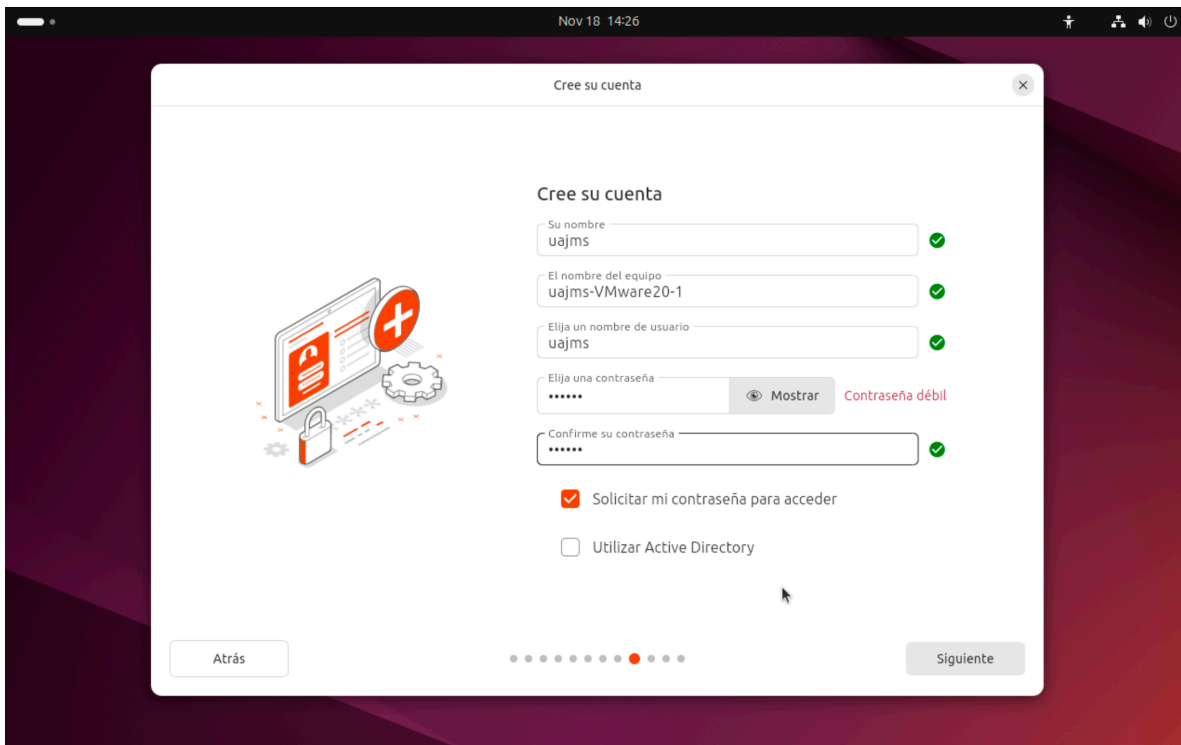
Nov 18 14:26

Cree su cuenta

Cree su cuenta

Su nombre
uajms

El nombre del equipo
uajms-VMware20-1

Elija un nombre de usuario
uajms

Elija una contraseña
••••••
Mostrar
Contraseña débil

Confirme su contraseña
••••••

Solicitar mi contraseña para acceder

Utilizar Active Directory

Atrás

Siguiente